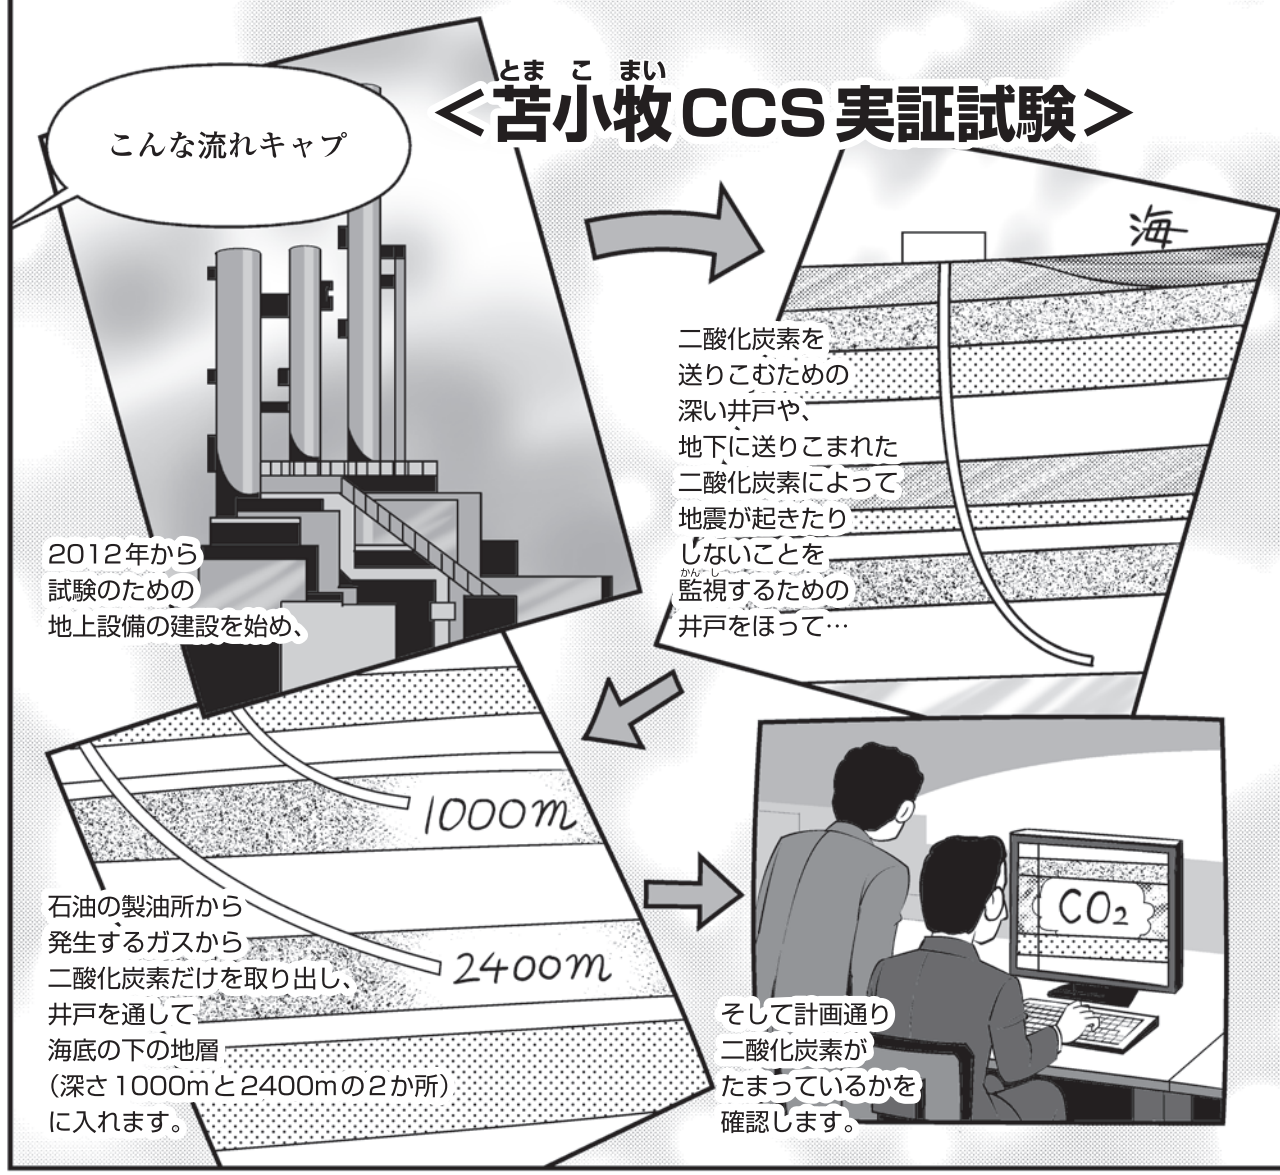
こんな流れキャプ

<苫小牧(とまこまい)CCS実証試験>

海

二酸化炭素を送りこむための深い井戸や、地下に送りこまれた二酸化炭素によって地震が起きたりしないことを監視(かんし)するための井戸をほって…

2012年から試験のための地上設備の建設を始め、

1000m

2400m

$CO_2$

石油の製油所から発生するガスから二酸化炭素だけを取り出し、井戸を通して海底の下の地層(深さ1000mと2400mの2か所)に入れます。

そして計画通り二酸化炭素がたまっているかを確認します。